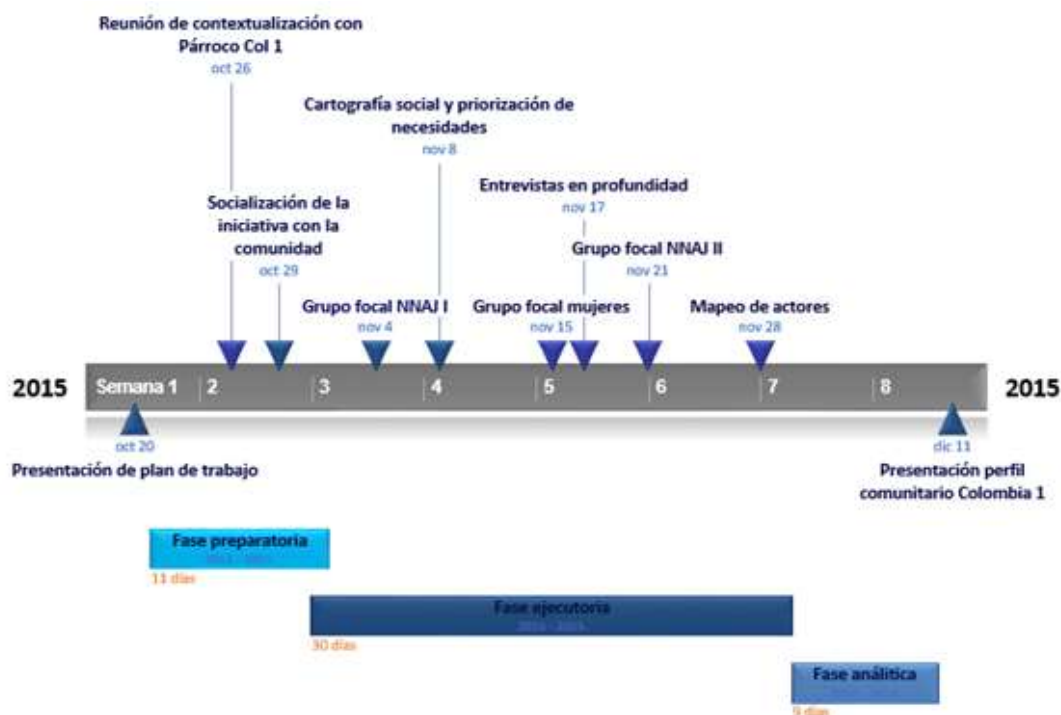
Reunión de contextualización con Párroco Col 1
oct 26

Cartografía social y priorización de necesidades
nov 8

Entrevistas en profundidad
nov 17

Socialización de la iniciativa con la comunidad
oct 29

Grupo focal NNAJ II
nov 21

Grupo focal NNAJ I
nov 4

Grupo focal mujeres
nov 15

Mapeo de actores
nov 28

2015 Semana 1 | 2 | 3 | 4 | 5 | 6 | 7 | 8 2015

oct 20
Presentación de plan de trabajo

dic 11
Presentación perfil comunitario Colombia 1

Fase preparatoria
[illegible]
11 días

Fase ejecutoria
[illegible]
30 días

Fase analítica
9 días